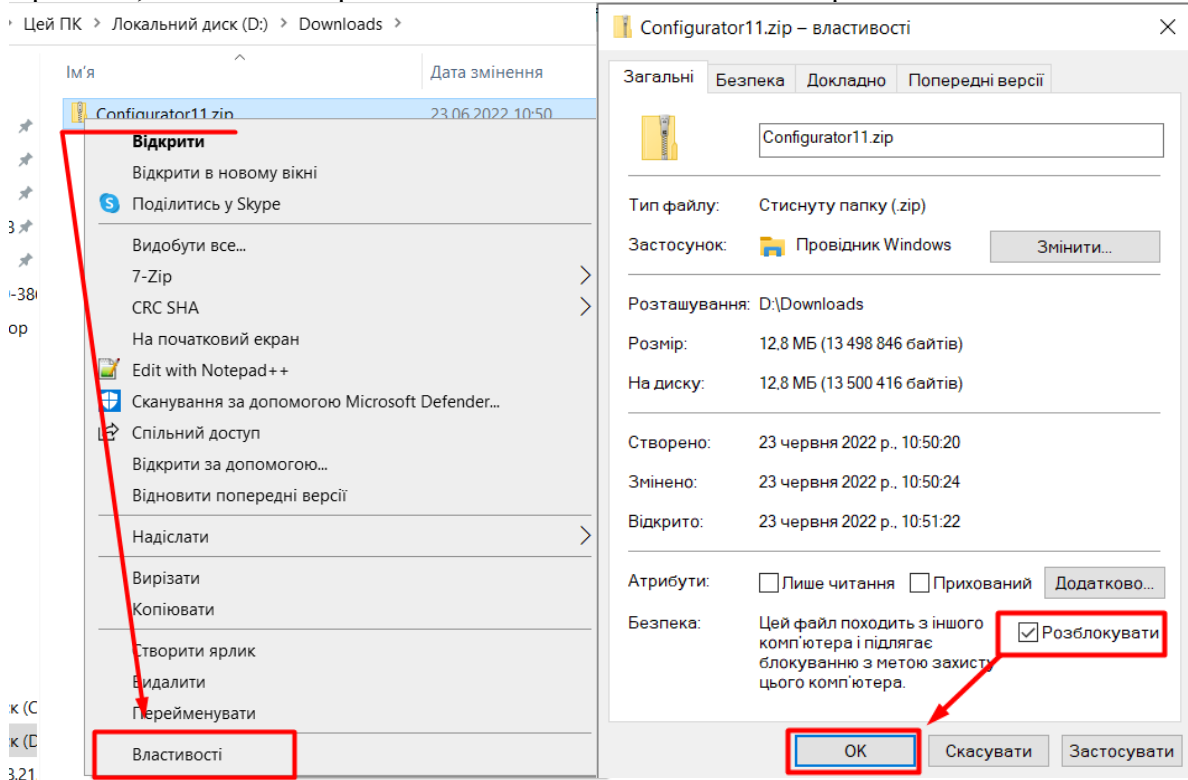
Цей ПК > Локальний диск (D:) > Downloads >

Ім'я
Дата змінення

Configurator11.zip
23.06.2022 10:50

Відкрити
Відкрити в новому вікні
Поділитись у Skype
Видобути все...
7-Zip
CRC SHA
На початковий екран
Edit with Notepad++
Сканування за допомогою Microsoft Defender...
Спільний доступ
Відкрити за допомогою...
Відновити попередні версії
Надіслати
Вирізати
Копіювати
Створити ярлик
Видалити
Перейменувати
Властивості

-38
ор
к (С
к (D
3.21

Configurator11.zip – властивості

Загальні | Безпека | Докладно | Попередні версії

Configurator11.zip

Тип файлу: Стиснуту папку (.zip)
Застосунок: Провідник Windows
Змінити...

Розташування: D:\Downloads
Розмір: 12,8 МБ (13 498 846 байтів)
На диску: 12,8 МБ (13 500 416 байтів)

Створено: 23 червня 2022 р., 10:50:20
Змінено: 23 червня 2022 р., 10:50:24
Відкрито: 23 червня 2022 р., 10:51:22

Атрибути: Лише читання Прихований Додатково...

Безпека: Цей файл походить з іншого комп'ютера і підлягає блокуванню з метою захисту цього комп'ютера.
Розблокувати

OK
Скасувати
Застосувати